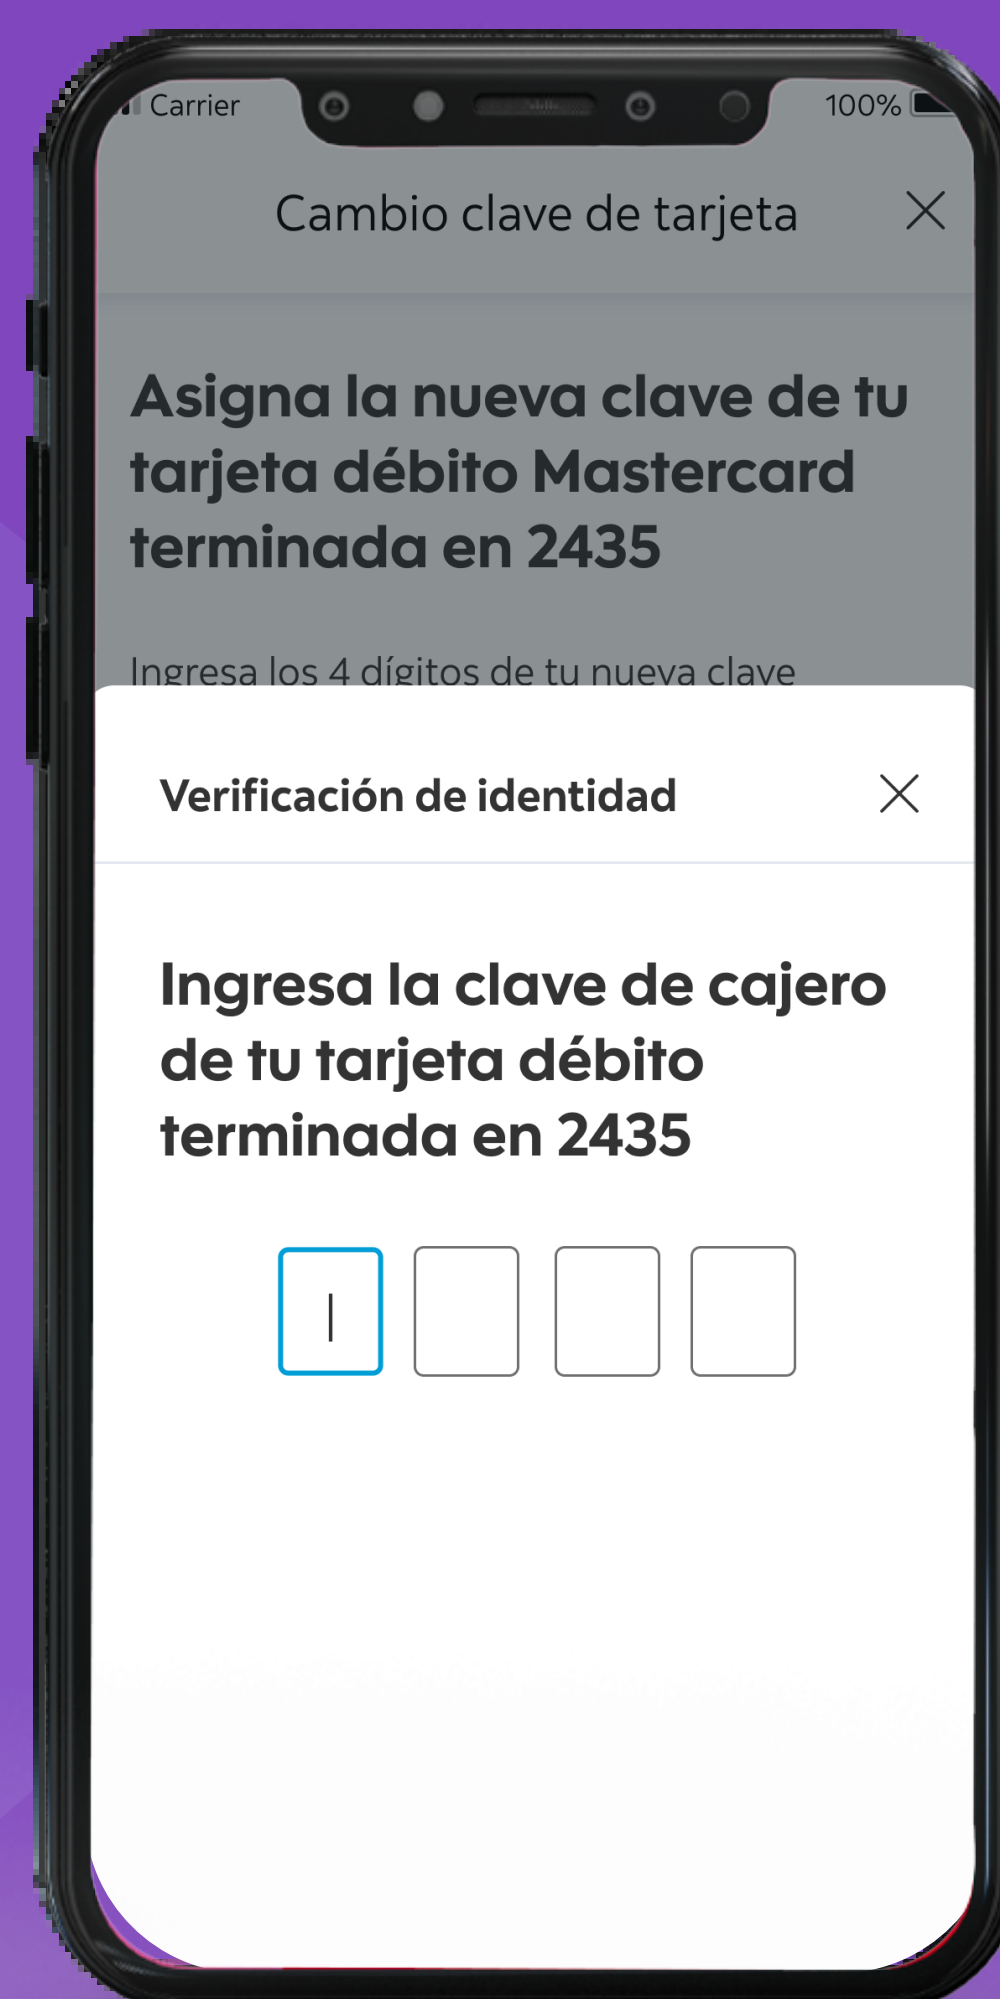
Carrier

100%

Cambio clave de tarjeta

Asigna la nueva clave de tu tarjeta débito Mastercard terminada en 2435

Ingresa los 4 dígitos de tu nueva clave

Verificación de identidad

Ingresa la clave de cajero de tu tarjeta débito terminada en 2435